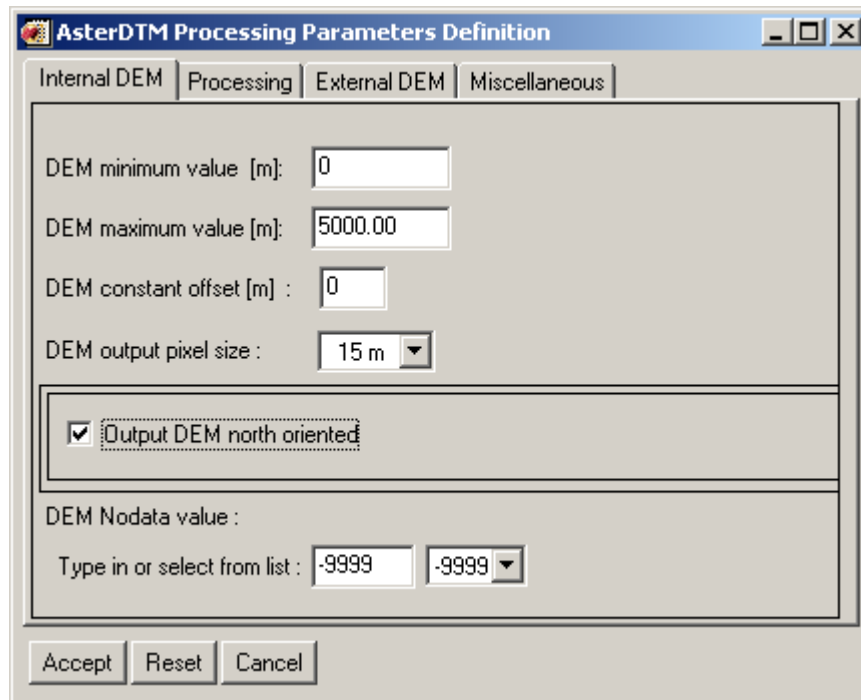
AsterDTM Processing Parameters Definition

Internal DEM | Processing | External DEM | Miscellaneous

DEM minimum value [m]: 0

DEM maximum value [m]: 5000.00

DEM constant offset [m] : 0

DEM output pixel size : 15 m

☑ Output DEM north oriented

DEM Nodata value :

Type in or select from list : -9999 -9999

Accept Reset Cancel